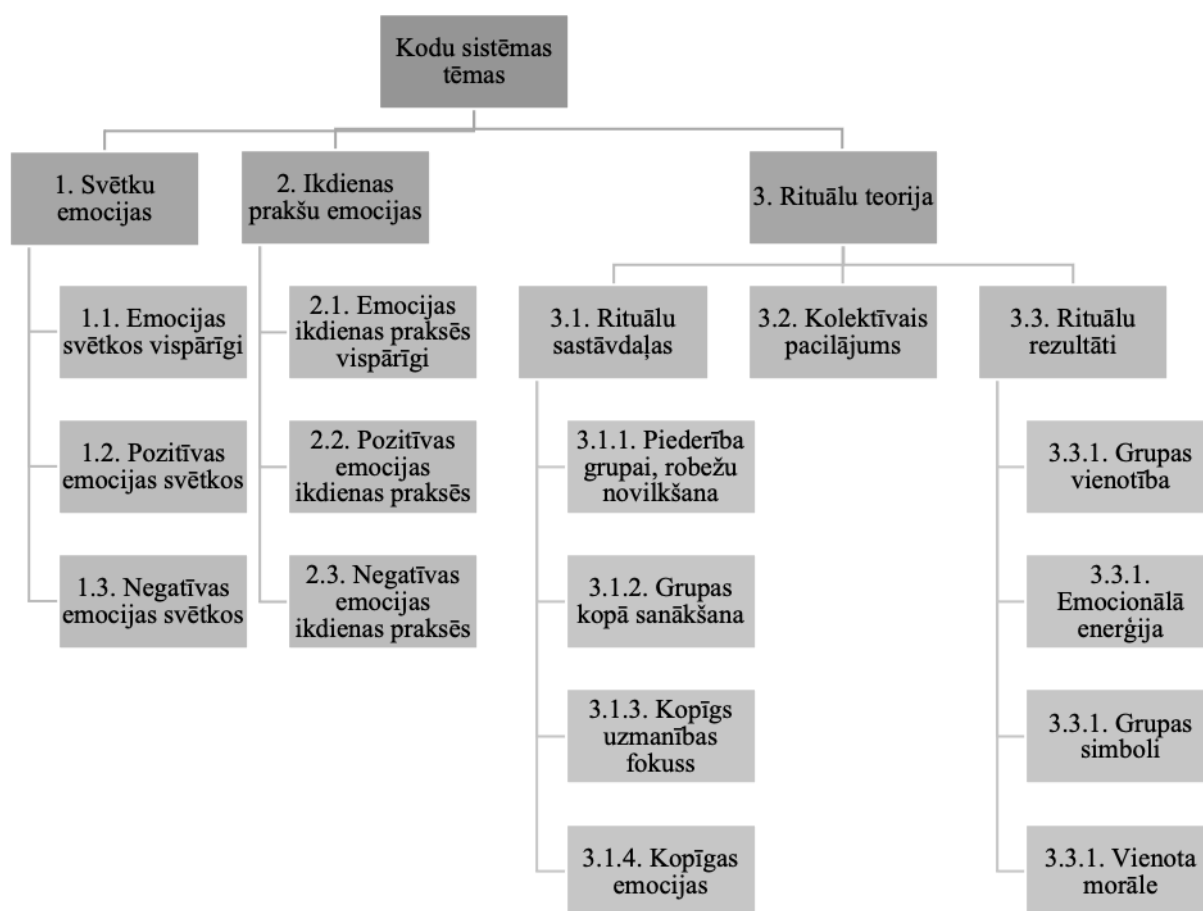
Kodu sistēmas tēmas

1. Svētku emocijas

1.1. Emocijas svētkos vispārīgi

1.2. Pozitīvas emocijas svētkos

1.3. Negatīvas emocijas svētkos

2. Ikdienas prakšu emocijas

2.1. Emocijas ikdienas praksēs vispārīgi

2.2. Pozitīvas emocijas ikdienas praksēs

2.3. Negatīvas emocijas ikdienas praksēs

3. Rituālu teorija

3.1. Rituālu sastāvdaļas

3.1.1. Piederība grupai, robežu novilkšana

3.1.2. Grupas kopā sanākšana

3.1.3. Kopīgs uzmanības fokuss

3.1.4. Kopīgas emocijas

3.2. Kolektīvais pacilājums

3.3. Rituālu rezultāti

3.3.1. Grupas vienotība

3.3.1. Emocionālā enerģija

3.3.1. Grupas simboli

3.3.1. Vienota morāle